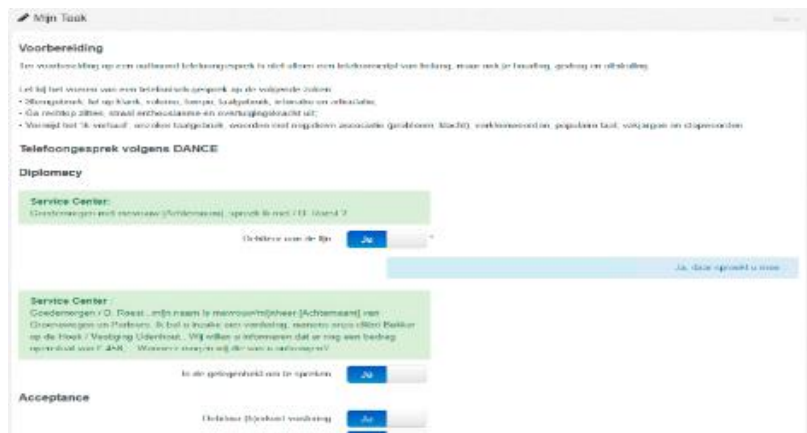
Mijn Taak

Voorbereiding

Ter voorbereiding op een outbound telefoongesprek is niet alleen een telefoonscript van belang, maar ook je houding, gedrag en uitstraling.

Let bij het voeren van een telefonisch gesprek op de volgende zaken:
• Stemgebruik: let op klank, volume, tempo, taalgebruik, intonatie en articulatie;
• Ga rechtop zitten, straal enthousiasme en overtuigingskracht uit;
• Vermijd het 'ik verhaal', onzeker taalgebruik, woorden met negatieve associatie (probleem, klacht), verkleinwoorden, populaire taal, vaktaal, jargon en stopwoorden

Telefoongesprek volgens DANCE

Diplomacy

Service Center:
Goedemorgen/middag mevrouw [Achternaam], spreek ik met / D. Roest ?

Debiteur aan de lijn Ja

Ja, daar spreekt u mee.

Service Center:
Goedemorgen / D. Roest ...mijn naam is mevrouw/mijnheer [Achternaam] van Groenewegen en Partners. Ik bel u inzake een vordering, namens onze cliënt Bakker op de Hoek / Vestiging Uderhout. Wij willen u informeren dat er nog een bedrag openstaat van € 445,-. Wanneer mogen wij dit van u ontvangen?

In de gelegenheid om te spreken Ja

Acceptance

Debiteur (h)erkent vordering Ja